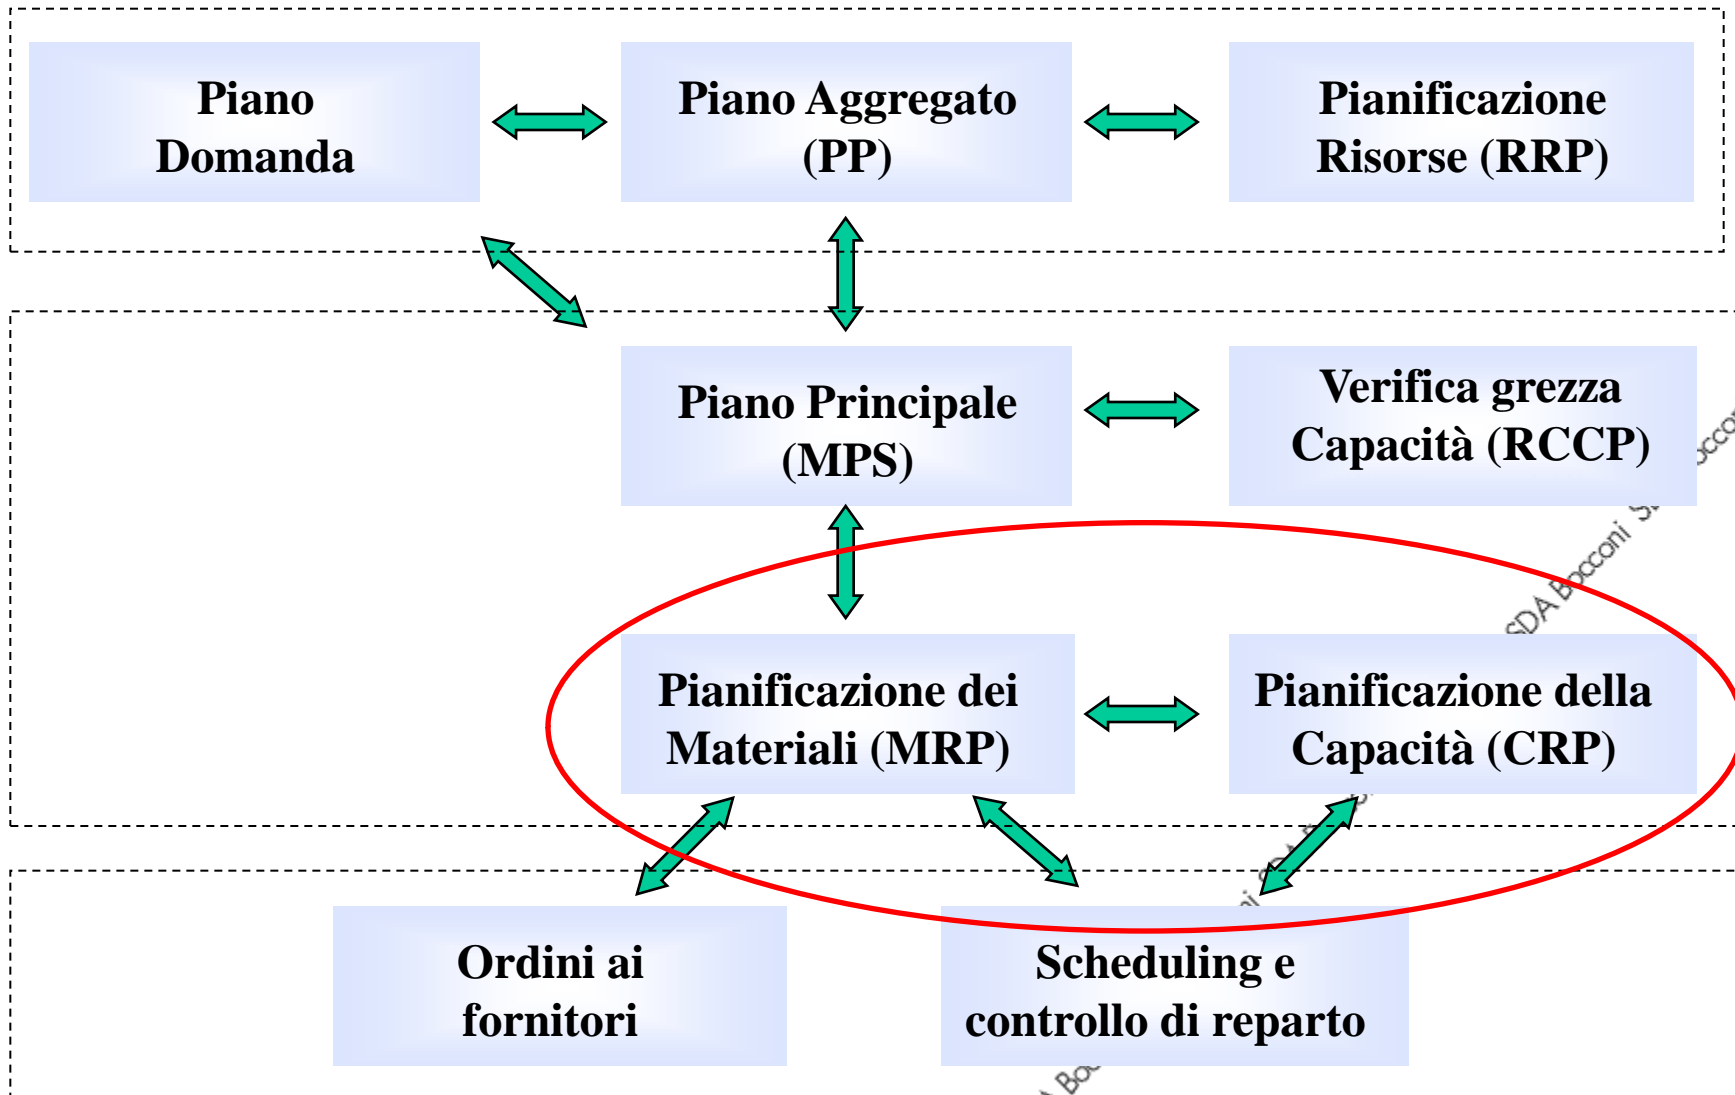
Piano Domanda

Piano Aggregato (PP)

Pianificazione Risorse (RRP)

Piano Principale (MPS)

Verifica grezza Capacità (RCCP)

Pianificazione dei Materiali (MRP)

Pianificazione della Capacità (CRP)

Ordini ai fornitori

Scheduling e controllo di reparto

SDA Bocconi S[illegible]